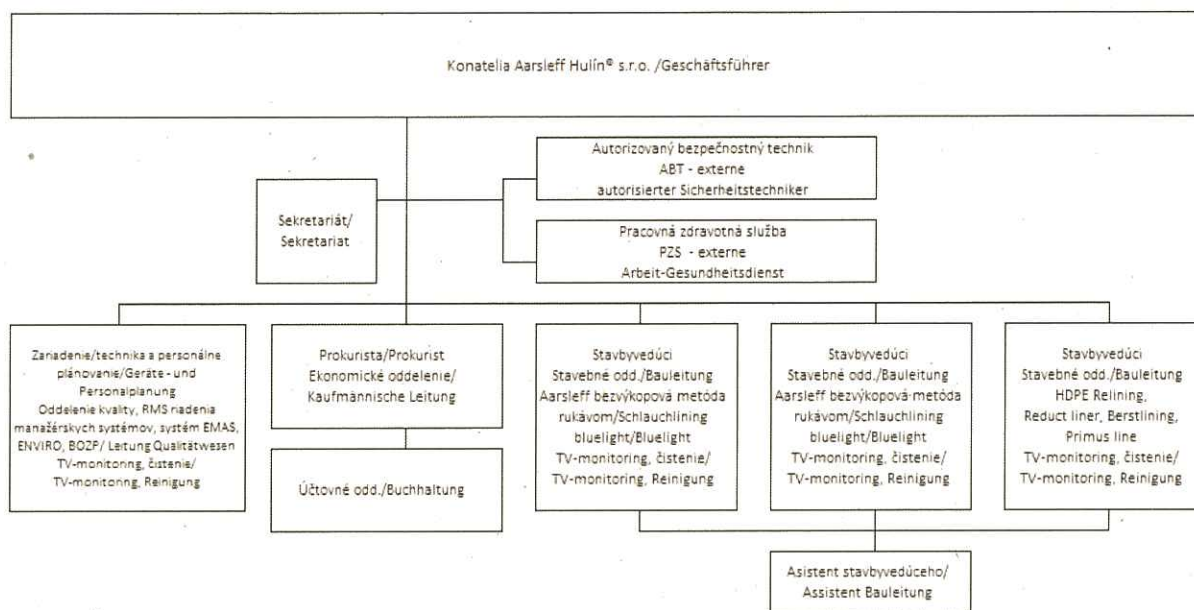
Konatelia Aarsleff Hulín® s.r.o. /Geschäftsführer

Sekretariát/ Sekretariat

Autorizovaný bezpečnostný technik
ABT - externe
autorisierter Sicherheitstechniker

Pracovná zdravotná služba
PZS - externe
Arbeit-Gesundheitsdienst

Zariadenie/technika a personálne plánovanie/Geräte - und Personalplanung
Oddelenie kvality, RMS riadenia manažérskych systémov, systém EMAS, ENVIRO, BOZP/ Leitung Qualitätwesen
TV-monitoring, čistenie/ TV-monitoring, Reinigung

Prokurista/Prokurist
Ekonomické oddelenie/ Kaufmännische Leitung

Účtovné odd./Buchhaltung

Stavbyvedúci
Stavebné odd./Bauleitung
Aarsleff bezvýkopová metóda rukávom/Schlauchlining
bluelight/Bluelight
TV-monitoring, čistenie/ TV-monitoring, Reinigung

Stavbyvedúci
Stavebné odd./Bauleitung
Aarsleff bezvýkopová metóda rukávom/Schlauchlining
bluelight/Bluelight
TV-monitoring, čistenie/ TV-monitoring, Reinigung

Stavbyvedúci
Stavebné odd./Bauleitung
HDPE Relining,
Reduct liner, Berstlining,
Primus line
TV-monitoring, čistenie/ TV-monitoring, Reinigung

Asistent stavbyvedúceho/ Assistent Bauleitung